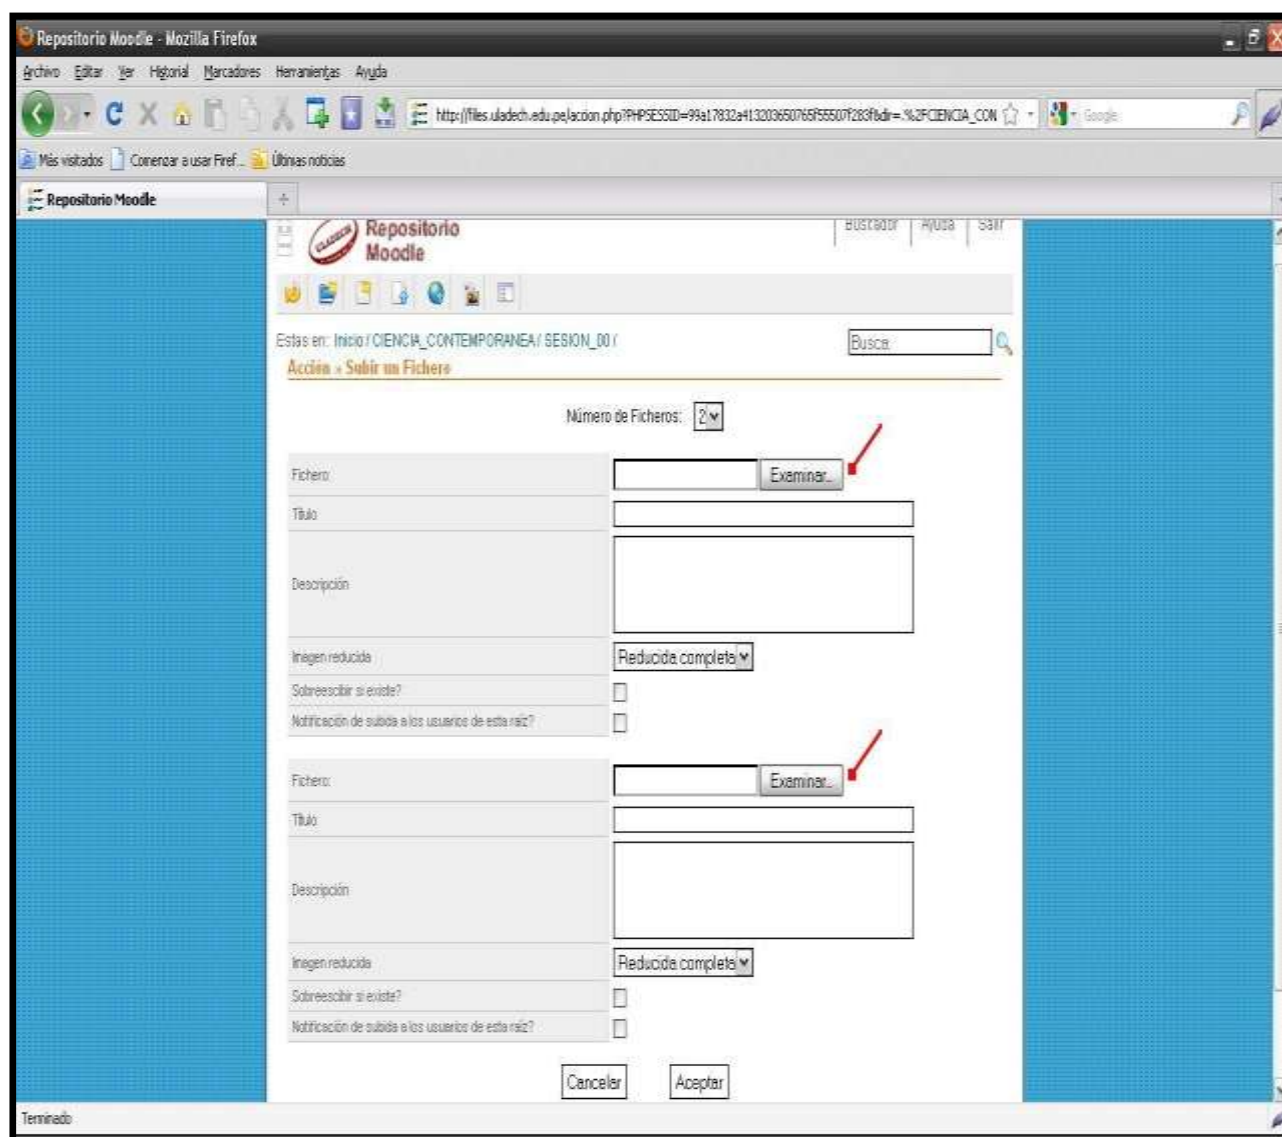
Repositorio Moodle - Mozilla Firefox

Archivo Editar Ver Historial Marcadores Herramientas Ayuda

http://files.uladech.edu.pe/accion.php?PHPSESSID=99a17832a413203650765f55507f283f&dir=.%2FCIENCIA_CON

Google

Más visitados Comenzar a usar Firef... Últimas noticias

Repositorio Moodle

Repositorio Moodle

Buscador Ayuda Salir

Estas en: Inicio / CIENCIA_CONTEMPORANEA / SESION_00 /

Buscar

Acción » Subir un Fichero

Número de Ficheros: 2

Fichero: Examinar...

Título

Descripción

Imagen reducida Reducida completa

Sobreescribir si existe?

Notificación de subida a los usuarios de esta raíz?

Fichero: Examinar...

Título

Descripción

Imagen reducida Reducida completa

Sobreescribir si existe?

Notificación de subida a los usuarios de esta raíz?

Cancelar Aceptar

Terminado